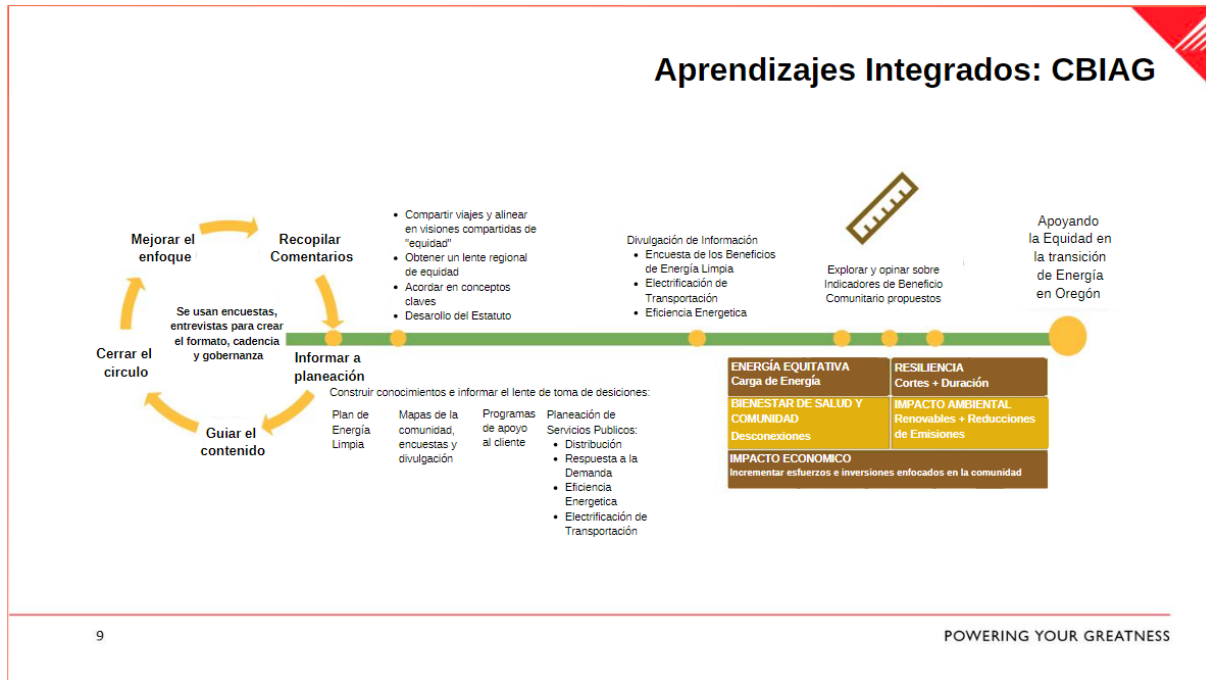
Aprendizajes Integrados: CBIAG

Mejorar el enfoque

Recopilar Comentarios

Se usan encuestas, entrevistas para crear el formato, cadencia y gobernanza

Cerrar el circulo

Informar a planeación

Guiar el contenido

- Compartir viajes y alinear en visiones compartidas de "equidad"
- Obtener un lente regional de equidad
- Acordar en conceptos claves
- Desarollo del Estatuto

Divulgación de Información
- Encuesta de los Beneficios de Energía Limpia
- Electrificación de Transportación
- Eficiencia Energetica

Explorar y opinar sobre Indicadores de Beneficio Comunitario propuestos

Apoyando la Equidad en la transición de Energía en Oregón

Construir conocimientos e informar el lente de toma de desiciones:

Plan de Energía Limpia

Mapas de la comunidad, encuestas y divulgación

Programas de apoyo al cliente

Planeación de Servicios Publicos:
- Distribución
- Respuesta a la Demanda
- Eficiencia Energetica
- Electrificación de Transportación

| ENERGÍA EQUITATIVA Carga de Energía | RESILIENCIA Cortes + Duración |
|---|---|
| BIENESTAR DE SALUD Y COMUNIDAD Desconexiones | IMPACTO AMBIENTAL Renovables + Reducciones de Emisiones |
| IMPACTO ECONOMICO Incrementar esfuerzos e inversiones enfocados en la comunidad | |

9

POWERING YOUR GREATNESS